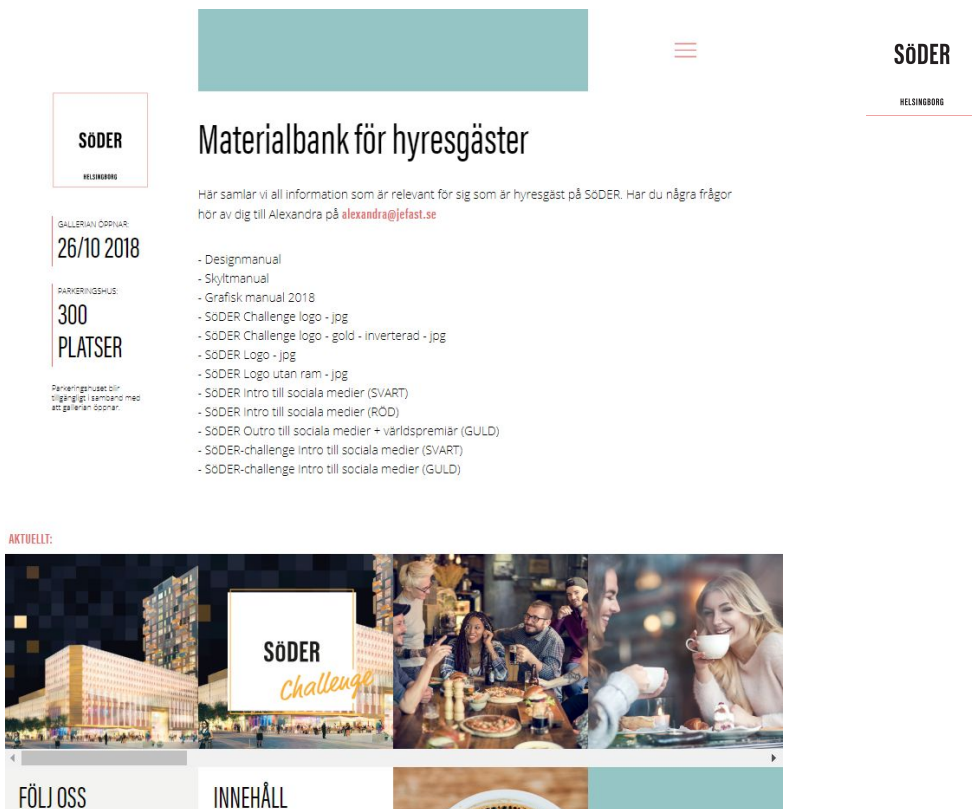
SÖDER
HELSINGBORG

SÖDER
HELSINGBORG

GALLERIAN ÖPPNAR:
26/10 2018

PARKERINGSHUS:
300 PLATSER

Parkeringshuset blir tillgängligt i samband med att gallerian öppnar.

Materialbank för hyresgäster

Här samlar vi all information som är relevant för sig som är hyresgäst på SÖDER. Har du några frågor hör av dig till Alexandra på alexandra@jefast.se

- Designmanual
- Skyltmanual
- Grafisk manual 2018
- SÖDER Challenge logo - jpg
- SÖDER Challenge logo - gold - inverterad - jpg
- SÖDER Logo - jpg
- SÖDER Logo utan ram - jpg
- SÖDER Intro till sociala medier (SVART)
- SÖDER Intro till sociala medier (RÖD)
- SÖDER Outro till sociala medier + världspremiär (GULD)
- SÖDER-challenge Intro till sociala medier (SVART)
- SÖDER-challenge Intro till sociala medier (GULD)

AKTUELLT:

SÖDER
Challenge

FÖLJ OSS

INNEHÅLL